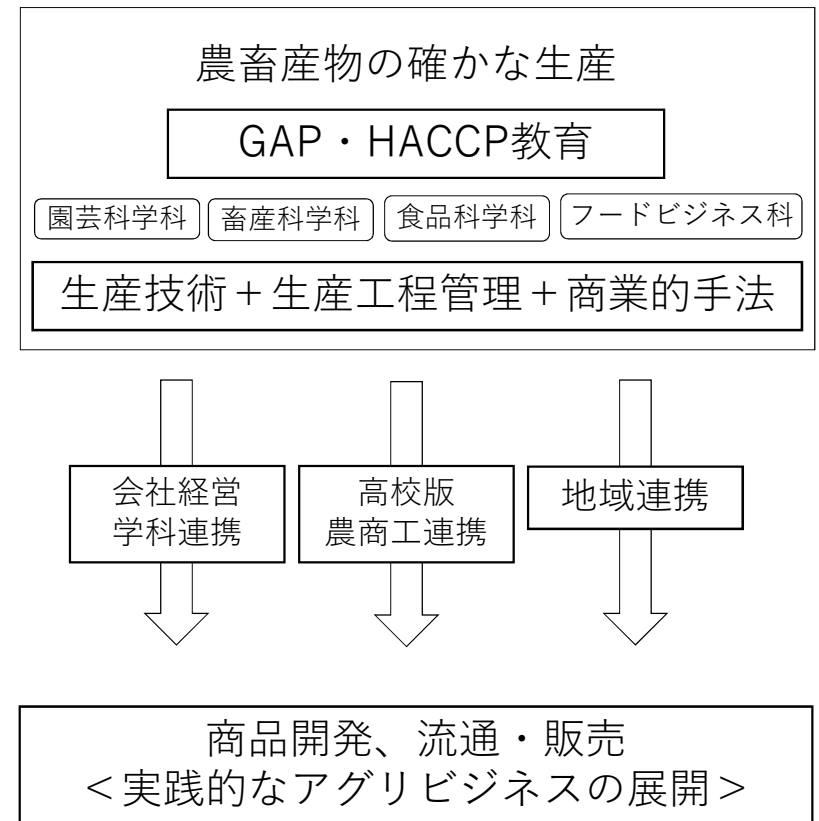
農畜産物の確かな生産

GAP・HACCP教育

園芸科学科

畜産科学科

食品科学科

フードビジネス科

生産技術＋生産工程管理＋商業的手法

会社経営
学科連携

高校版
農商工連携

地域連携

商品開発、流通・販売
＜実践的なアグリビジネスの展開＞